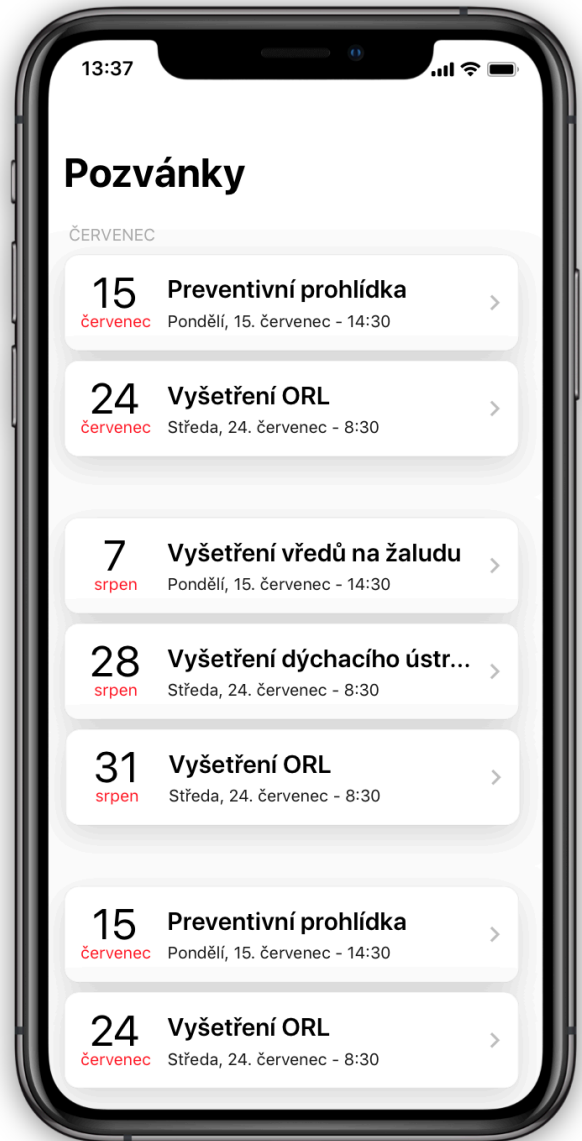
13:37

Pozvánky

ČERVENEC

15
červenec
Preventivní prohlídka
Pondělí, 15. červenec - 14:30

24
červenec
Vyšetření ORL
Středa, 24. červenec - 8:30

7
srpen
Vyšetření vředů na žaludu
Pondělí, 15. červenec - 14:30

28
srpen
Vyšetření dýchacího ústr...
Středa, 24. červenec - 8:30

31
srpen
Vyšetření ORL
Středa, 24. červenec - 8:30

15
červenec
Preventivní prohlídka
Pondělí, 15. červenec - 14:30

24
červenec
Vyšetření ORL
Středa, 24. červenec - 8:30